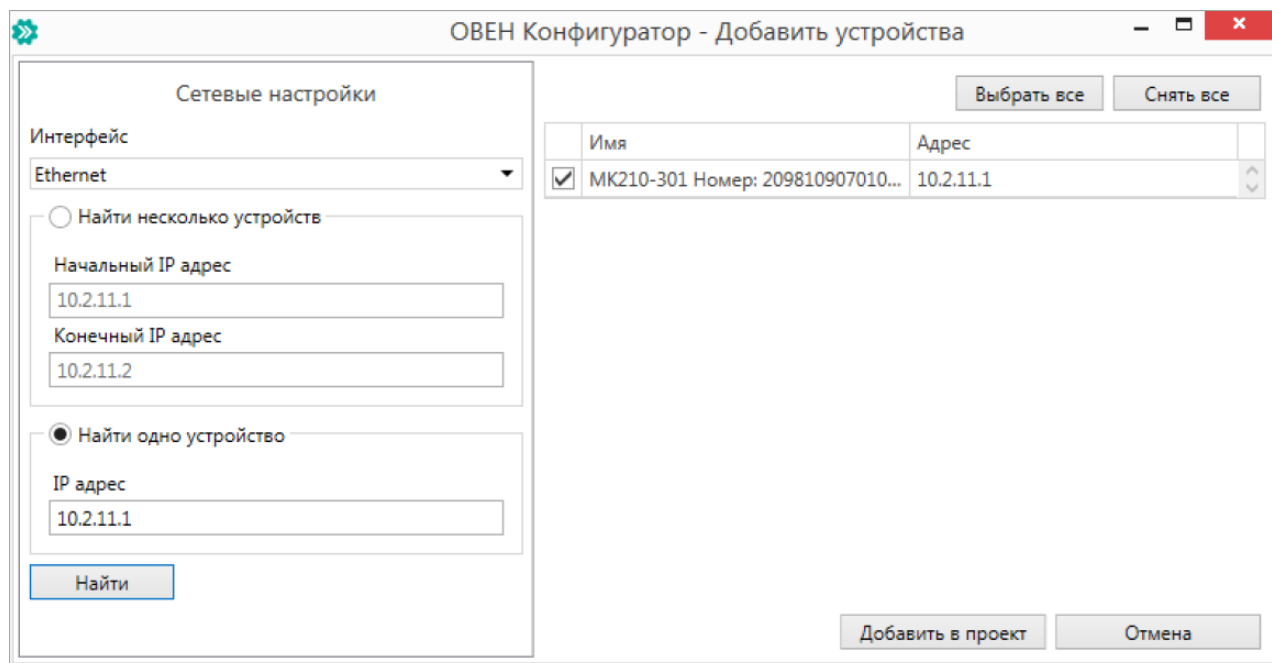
ОВЕН Конфигуратор - Добавить устройства

Сетевые настройки

Интерфейс

Ethernet

Найти несколько устройств

Начальный IP адрес

10.2.11.1

Конечный IP адрес

10.2.11.2

Найти одно устройство

IP адрес

10.2.11.1

Найти

Выбрать все

Снять все

| | Имя | Адрес |
|---|---|---|
| ✓ | МК210-301 Номер: 209810907010... | 10.2.11.1 |

Добавить в проект

Отмена